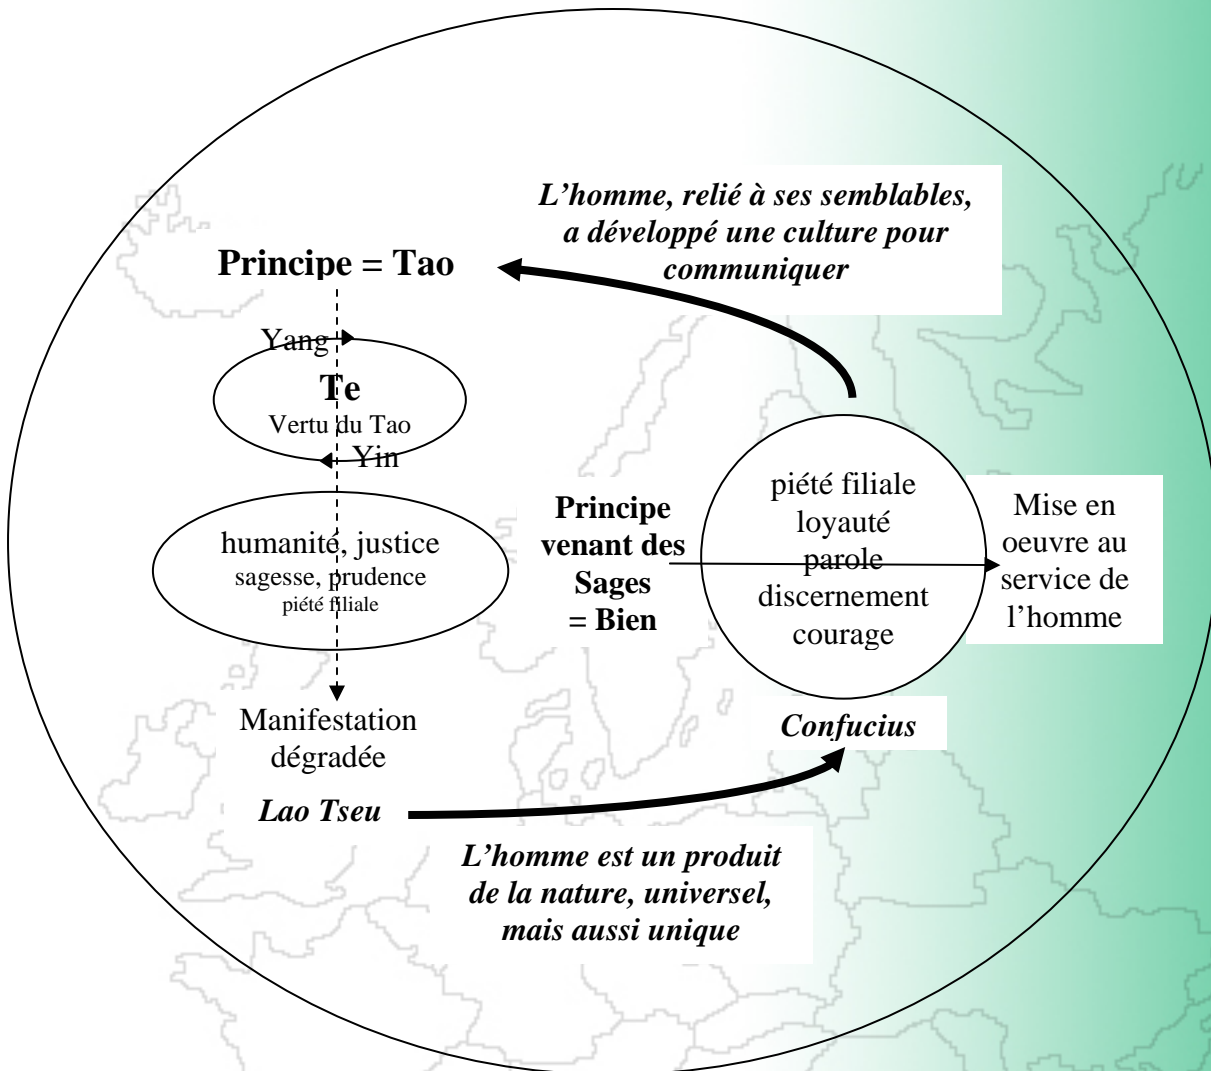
L'homme, relié à ses semblables, a développé une culture pour communiquer

Principe = Tao

Yang

Te

Vertu du Tao

Yin

humanité, justice
sagesse, prudence
piété filiale

Manifestation dégradée

Lao Tseu

Principe venant des Sages = Bien

piété filiale
loyauté
parole
discernement
courage

Mise en oeuvre au service de l'homme

Confucius

L'homme est un produit de la nature, universel, mais aussi unique